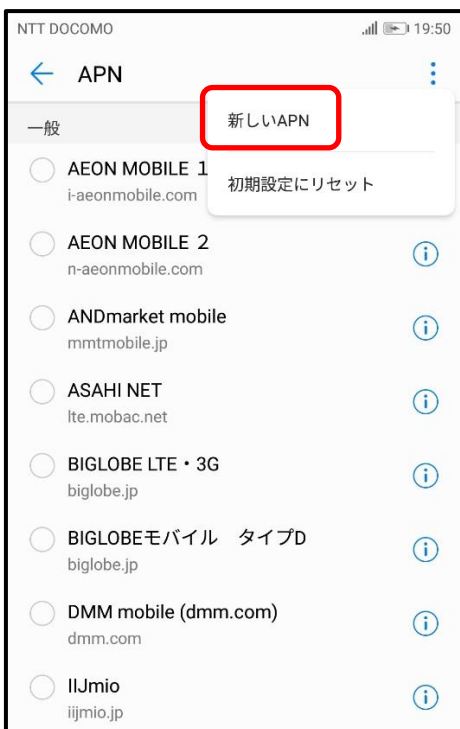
NTT DOCOMO 19:50

APN

一般

新しいAPN

初期設定にリセット

AEON MOBILE 1
i-aeonmobile.com

AEON MOBILE 2
n-aeonmobile.com

ANDmarket mobile
mmtmobile.jp

ASAHI NET
lte.mobac.net

BIGLOBE LTE・3G
biglobe.jp

BIGLOBEモバイル タイプD
biglobe.jp

DMM mobile (dmm.com)
dmm.com

IIJmio
iijmio.jp